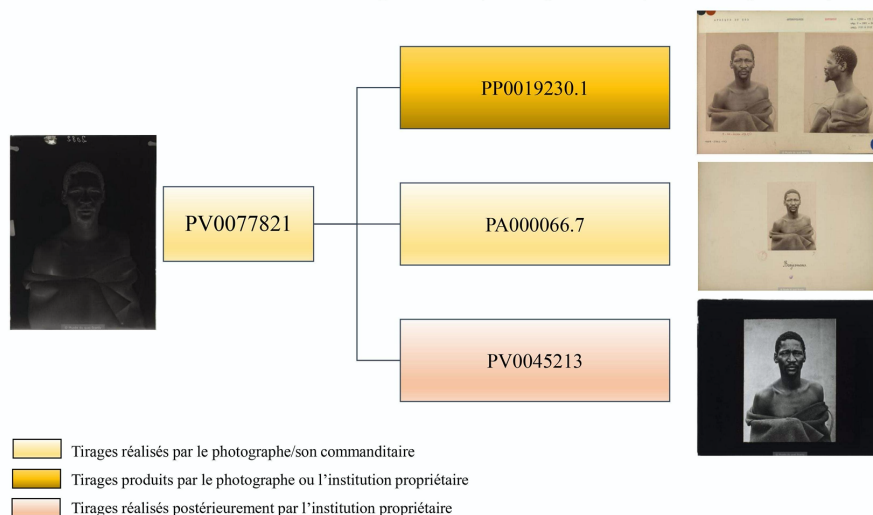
PV0077821

PP0019230.1

PA000066.7

PV0045213

Tirages réalisés par le photographe/son commanditaire

Tirages produits par le photographe ou l'institution propriétaire

Tirages réalisés postérieurement par l'institution propriétaire